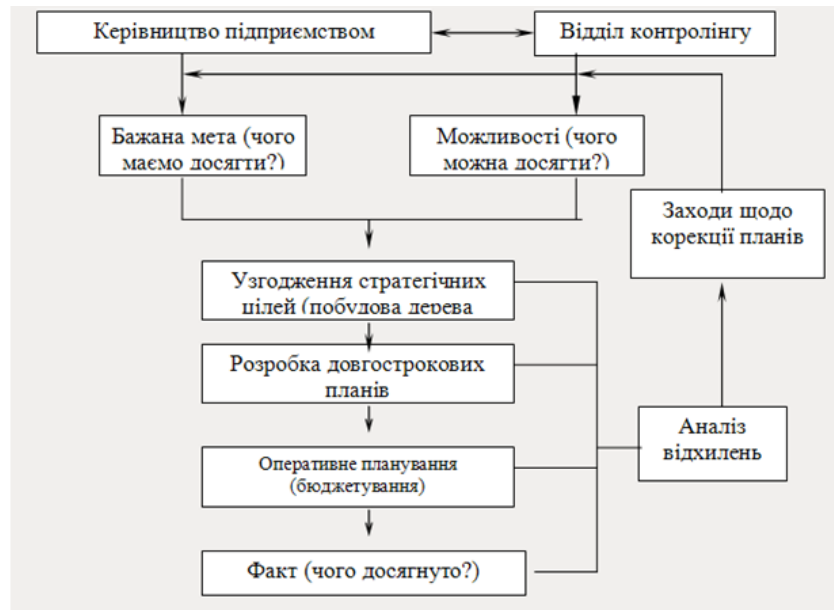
Керівництво підприємством

Відділ контролінгу

Бажана мета (чого маємо досягти?)

Можливості (чого можна досягти?)

Заходи щодо корекції планів

Узгодження стратегічних цілей (побудова дерева

Розробка довгострокових планів

Аналіз відхилень

Оперативне планування (бюджетування)

Факт (чого досягнуто?)